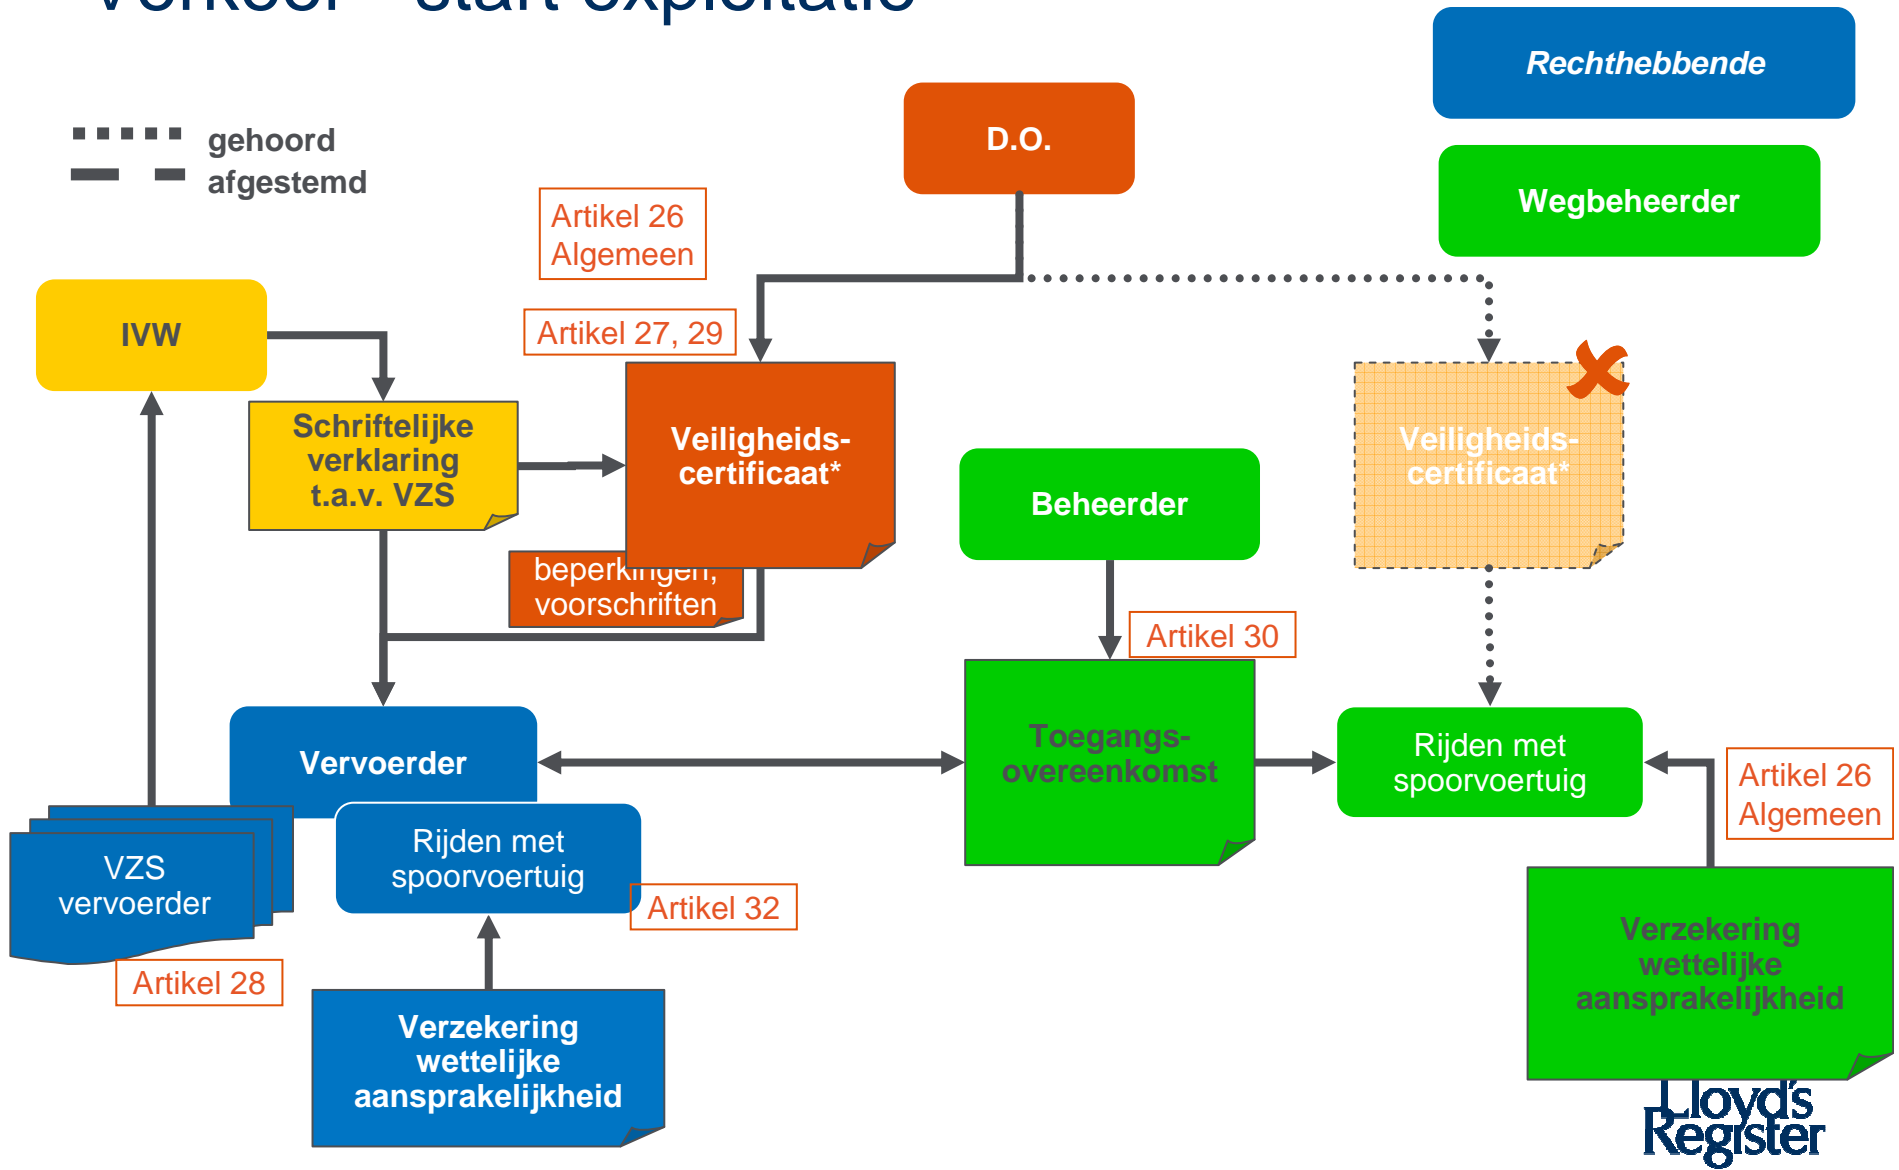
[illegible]

gehoord
afgestemd

Rechthebbende

D.O.

Wegbeheerder

Artikel 26
Algemeen

IVW

Artikel 27, 29

Schriftelijke verklaring t.a.v. VZS

Veiligheids-certificaat*

Veiligheids-certificaat*

Beheerder

beperkingen, voorschriften

Artikel 30

Vervoerder

Toegangs-overeenkomst

Rijden met spoorvoertuig

Artikel 26
Algemeen

VZS vervoerder

Rijden met spoorvoertuig

Artikel 32

Artikel 28

Verzekering wettelijke aansprakelijkheid

Verzekering wettelijke aansprakelijkheid

Lloyd's Register